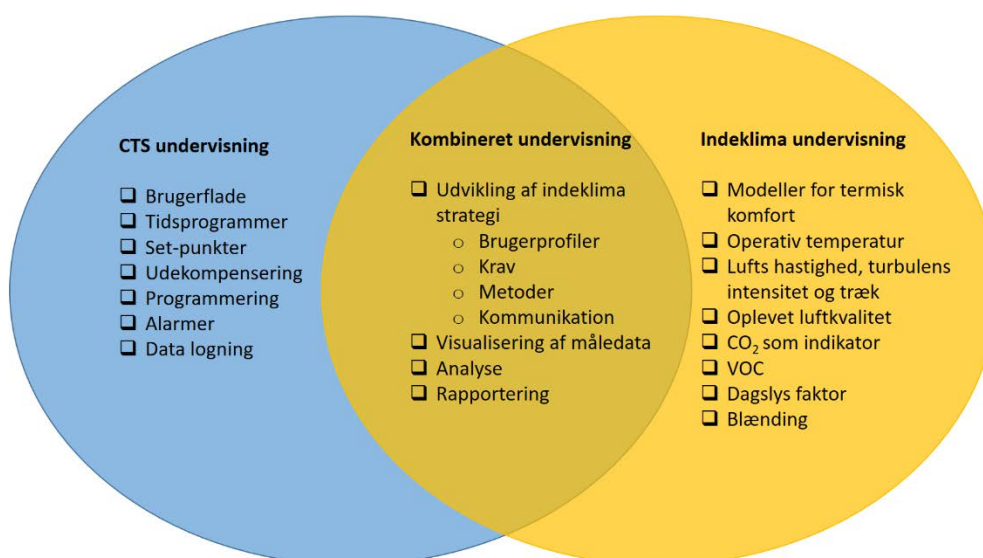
CTS undervisning

❑ Brugerflade
❑ Tidsprogrammer
❑ Set-punkter
❑ Udekompensering
❑ Programmering
❑ Alarmer
❑ Data logning

Kombineret undervisning

❑ Udvikling af indeklima strategi
○ Brugerprofiler
○ Krav
○ Metoder
○ Kommunikation
❑ Visualisering af måledata
❑ Analyse
❑ Rapportering

Indeklima undervisning

❑ Modeller for termisk komfort
❑ Operativ temperatur
❑ Lufts hastighed, turbulens intensitet og træk
❑ Oplevet luftkvalitet
❑ $CO_2$ som indikator
❑ VOC
❑ Dagslys faktor
❑ Blænding